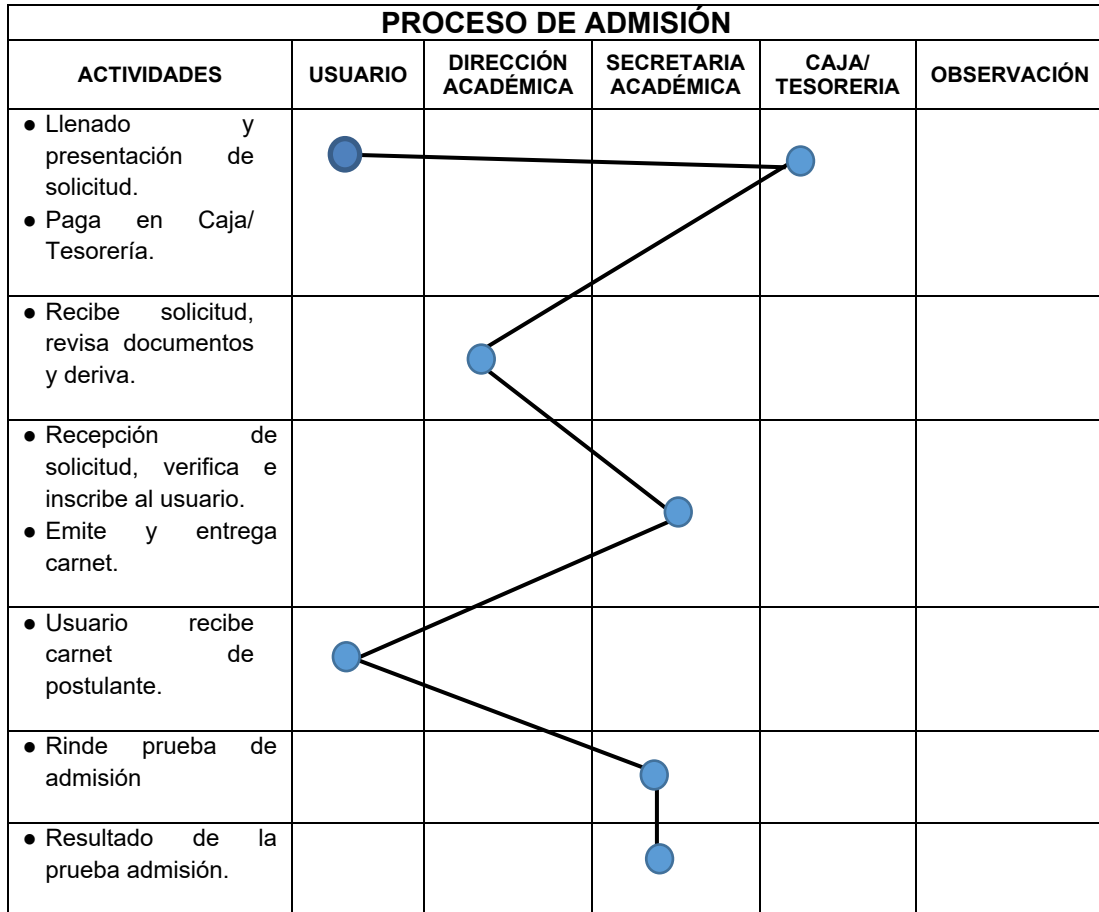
PROCESO DE ADMISIÓN

| ACTIVIDADES | USUARIO | DIRECCIÓN ACADÉMICA | SECRETARIA ACADÉMICA | CAJA/ TESORERIA | OBSERVACIÓN |
|---|---|---|---|---|---|
| • Llenado y presentación de solicitud. • Paga en Caja/ Tesorería. | | | | | |
| • Recibe solicitud, revisa documentos y deriva. | | | | | |
| • Recepción de solicitud, verifica e inscribe al usuario. • Emite y entrega carnet. | | | | | |
| • Usuario recibe carnet de postulante. | | | | | |
| • Rinde prueba de admisión | | | | | |
| • Resultado de la prueba admisión. | | | | | |